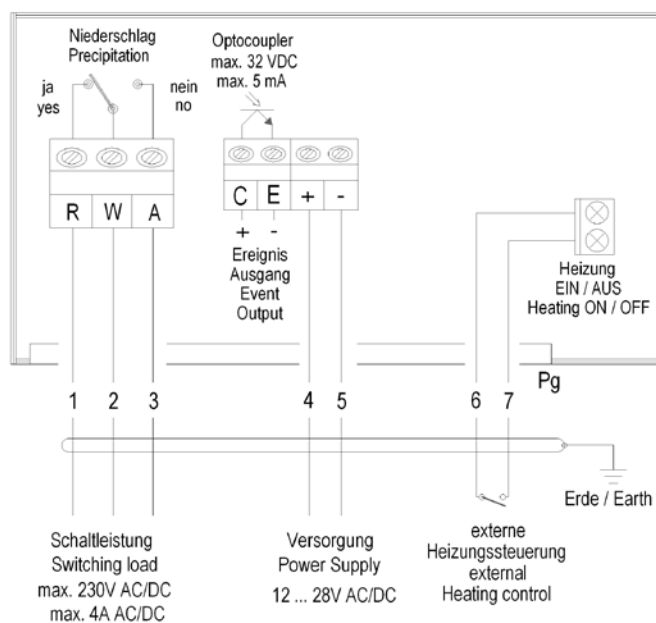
Niederschlag
Precipitation

ja
yes

nein
no

Optocoupler
max. 32 VDC
max. 5 mA

R W A

C E + -

+ -

Ereignis
Ausgang
Event
Output

Heizung
EIN / AUS
Heating ON / OFF

Pg

1 2 3 4 5 6 7

Erde / Earth

Schaltleistung
Switching load
max. 230V AC/DC
max. 4A AC/DC

Versorgung
Power Supply
12 ... 28V AC/DC

externe
Heizungssteuerung
external
Heating control